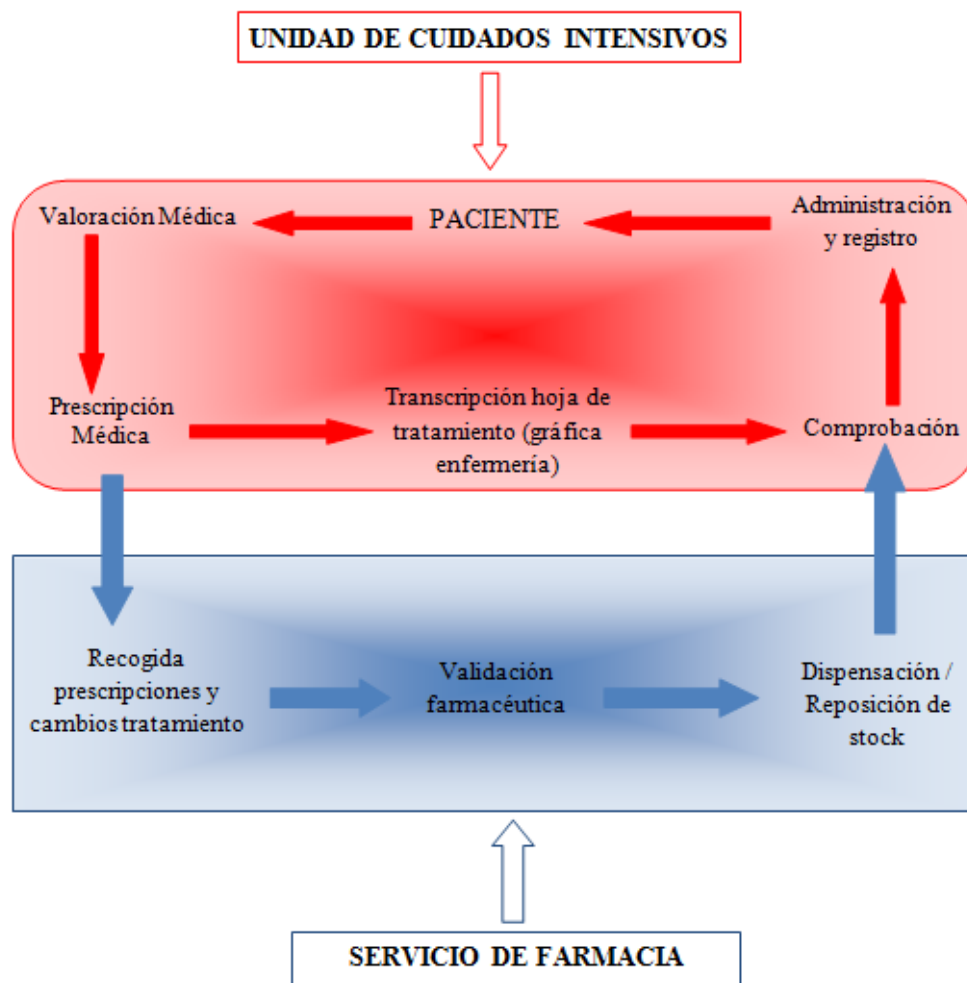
UNIDAD DE CUIDADOS INTENSIVOS

Valoración Médica

PACIENTE

Administración y registro

Prescripción Médica

Transcripción hoja de tratamiento (gráfica enfermería)

Comprobación

Recogida prescripciones y cambios tratamiento

Validación farmacéutica

Dispensación / Reposición de stock

SERVICIO DE FARMACIA